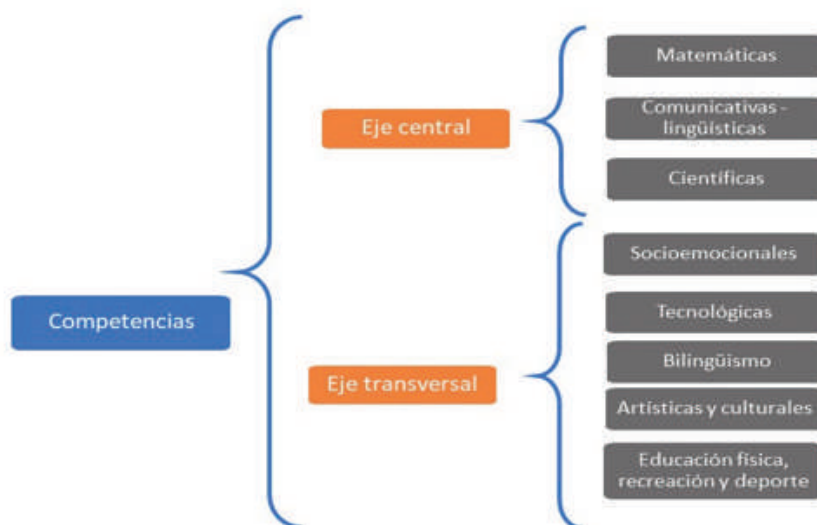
Competencias

Eje central

Matemáticas

Comunicativas - lingüísticas

Científicas

Eje transversal

Socioemocionales

Tecnológicas

Bilingüismo

Artísticas y culturales

Educación física, recreación y deporte